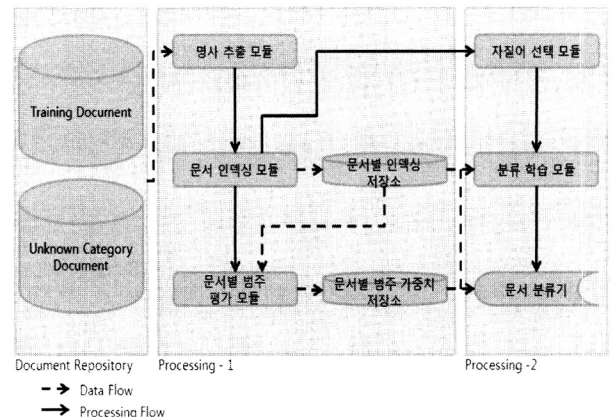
Training Document

Unknown Category Document

명사 추출 모듈

문서 인덱싱 모듈

문서별 인덱싱 저장소

문서별 범주 평가 모듈

문서별 범주 가중치 저장소

자질어 선택 모듈

분류 학습 모듈

문서 분류기

Document Repository

Processing - 1

Processing -2

Data Flow

Processing Flow